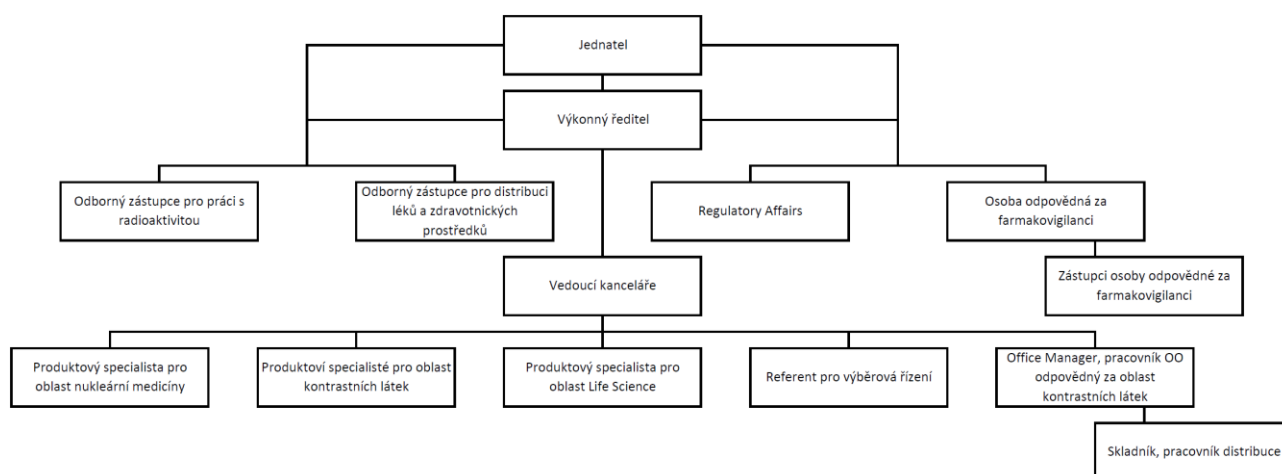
Jednatel

Výkonný ředitel

Odborný zástupce pro práci s radioaktivitou

Odborný zástupce pro distribuci léků a zdravotnických prostředků

Regulatory Affairs

Osoba odpovědná za farmakovigilanci

Zástupci osoby odpovědné za farmakovigilanci

Vedoucí kanceláře

Produktový specialista pro oblast nukleární medicíny

Produktoví specialisté pro oblast kontrastních látek

Produktový specialista pro oblast Life Science

Referent pro výběrová řízení

Office Manager, pracovník OO odpovědný za oblast kontrastních látek

Skladník, pracovník distribuce